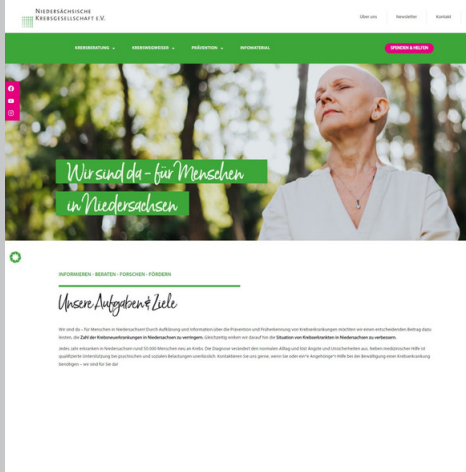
Niedersächsische Krebsgesellschaft e.V.

Über uns | Newsletter | Kontakt

KREBSBERATUNG | KREBSWISSEN | PRÄVENTION | INFOMATERIAL

SPENDEN & HELFEN

Wir sind da – für Menschen in Niedersachsen

INFORMIEREN · BERATEN · FORSCHEN · FÖRDERN

Unsere Aufgaben & Ziele

Wir sind da – für Menschen in Niedersachsen! Durch Aufklärung und Information über die Prävention und Früherkennung von Krebserkrankungen möchten wir einen entscheidenden Beitrag dazu leisten, die Zahl der Krebsneuerkrankungen in Niedersachsen zu verringern. Gleichzeitig wirken wir darauf hin die Situation von Krebskranken in Niedersachsen zu verbessern.

Jedes Jahr erkranken in Niedersachsen rund 50.000 Menschen neu an Krebs. Die Diagnose verändert den normalen Alltag und löst Ängste und Unsicherheiten aus. Neben medizinischer Hilfe ist qualifizierte Unterstützung bei psychischen und sozialen Belastungen unerlässlich. Kontaktieren Sie uns gerne, wenn Sie oder ein*e Angehörige*r Hilfe bei der Bewältigung einer Krebserkrankung benötigen – wir sind für Sie da!